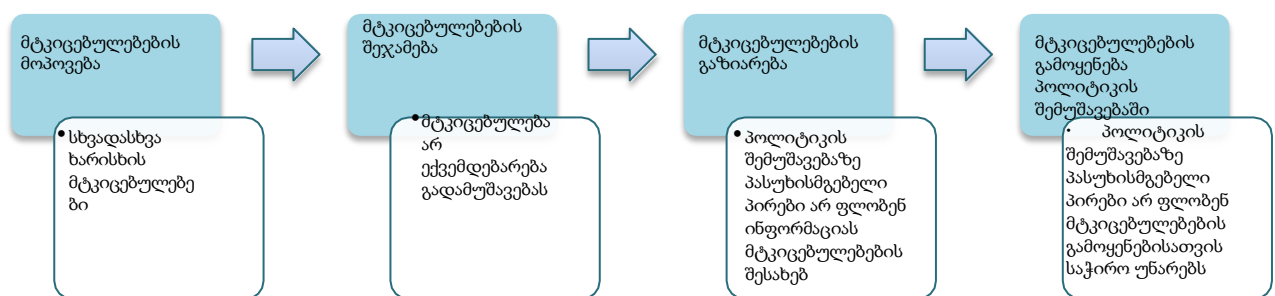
მტკიცებულებების მოპოვება

• სხვადასხვა ხარისხის მტკიცებულებები

მტკიცებულებების შეჯამება

• მტკიცებულება არ ექვემდებარება გადამუშავებას

მტკიცებულებების გაზიარება

• პოლიტიკის შემუშავებაზე პასუხისმგებელი პირები არ ფლობენ ინფორმაციას მტკიცებულებების შესახებ

მტკიცებულებების გამოყენება პოლიტიკის შემუშავებაში

• პოლიტიკის შემუშავებაზე პასუხისმგებელი პირები არ ფლობენ მტკიცებულებების გამოყენებისათვის საჭირო უნარებს